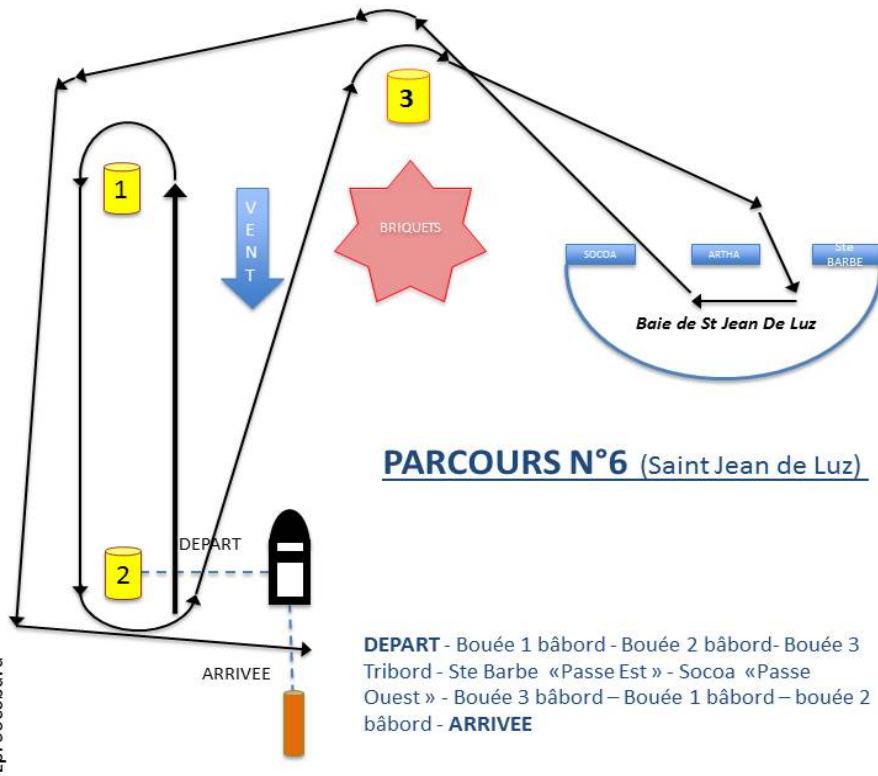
3

1

V
E
N
T

BRIQUETS

SOCOA

ARTHA

Ste BARBE

Baie de St Jean De Luz

PARCOURS N°6 (Saint Jean de Luz)

DEPART

2

ARRIVEE

DEPART - Bouée 1 bâbord - Bouée 2 bâbord- Bouée 3 Tribord - Ste Barbe «Passe Est » - Socoa «Passe Ouest » - Bouée 3 bâbord – Bouée 1 bâbord – bouée 2 bâbord - ARRIVEE